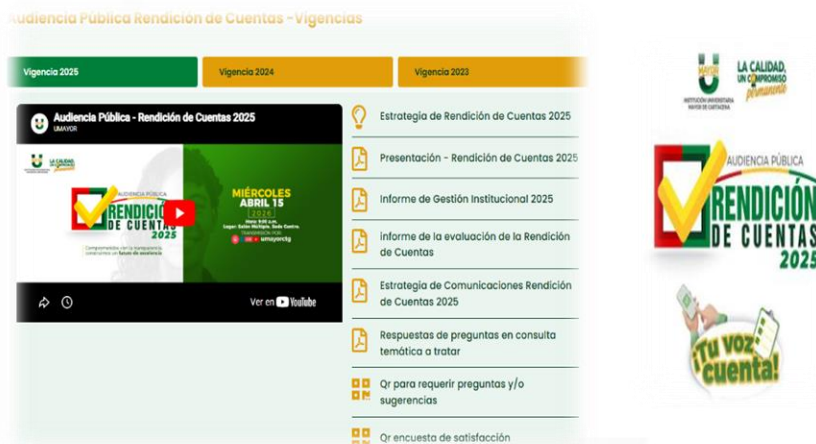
Audiencia Pública Rendición de Cuentas - Vigencias

Vigencia 2025

Vigencia 2024

Vigencia 2023

Audiencia Pública - Rendición de Cuentas 2025
UMAYOR

LA CALIDAD

AUDIENCIA PÚBLICA
RENDICIÓN DE CUENTAS 2025

Comprometidos con la transparencia, construimos un futuro de excelencia

MIÉRCOLES ABRIL 15 2026

Hora: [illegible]
Lugar: Salón Múltiple, Sede Centro.
TRANSMISIÓN POR:
umayorctg

Ver en YouTube

Estrategia de Rendición de Cuentas 2025

Presentación - Rendición de Cuentas 2025

Informe de Gestión Institucional 2025

Informe de la evaluación de la Rendición de Cuentas

Estrategia de Comunicaciones Rendición de Cuentas 2025

Respuestas de preguntas en consulta temática a tratar

Qr para requerir preguntas y/o sugerencias

Qr encuesta de satisfacción

MAYOR
INSTITUCIÓN UNIVERSITARIA MAYOR DE CARTAGENA

LA CALIDAD, UN COMPROMISO permanente

AUDIENCIA PÚBLICA
RENDICIÓN DE CUENTAS 2025

¡Tu voz cuenta!